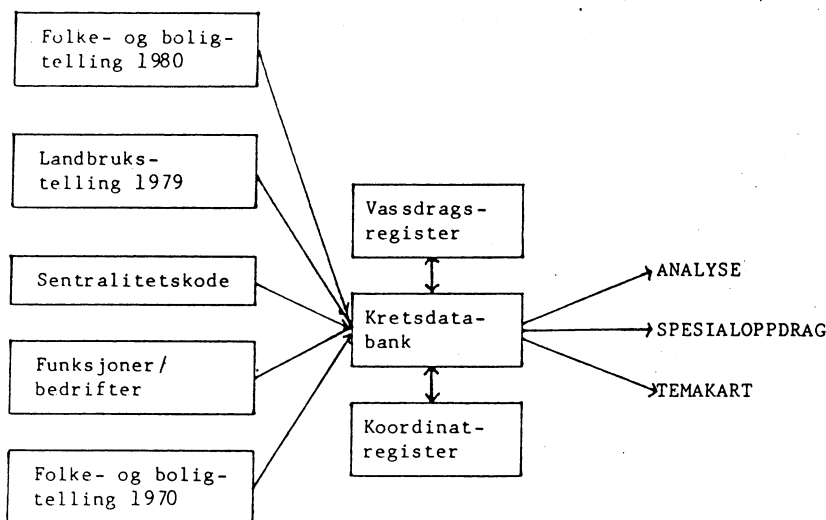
Folke- og boligtelling 1980

Landbrukstelling 1979

Sentralitetskode

Funksjoner/ bedrifter

Folke- og boligtelling 1970

Vassdragsregister

Kretsdatabank

Koordinatregister

ANALYSE

SPESIALOPPDRAG

TEMAKART